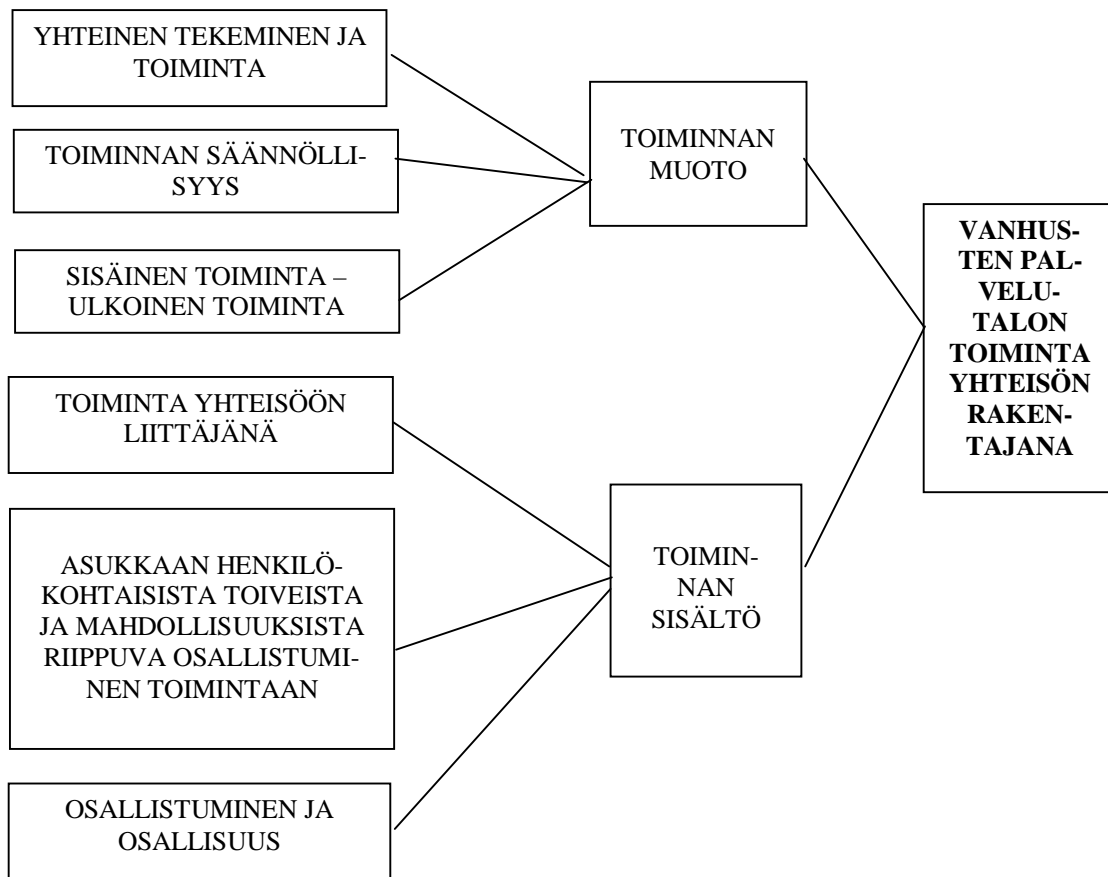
YHTEINEN TEKEMINEN JA TOIMINTA

TOIMINNAN SÄÄNNÖLLISYYS

SISÄINEN TOIMINTA – ULKOINEN TOIMINTA

TOIMINNAN MUOTO

VANHUSTEN PALVELUTALON TOIMINTA YHTEISÖN RAKENTAJANA

TOIMINTA YHTEISÖÖN LIITTÄJÄNÄ

ASUKKAAN HENKILÖKOHTAISISTA TOIVEISTA JA MAHDOLLISUUKSISTA RIIPPUVA OSALLISTUMINEN TOIMINTAAN

TOIMINNAN SISÄLTÖ

OSALLISTUMINEN JA OSALLISUUS